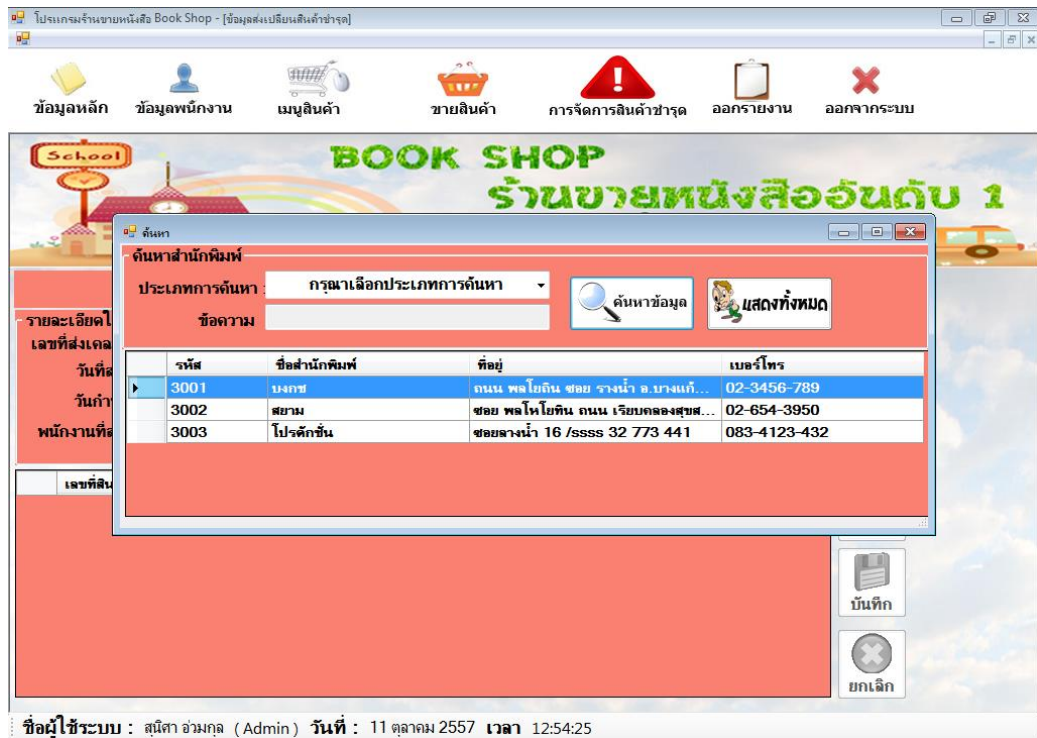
โปรแกรมร้านขายหนังสือ Book Shop - [ข้อมูลส่งเปลี่ยนสินค้าชำรุด]

ข้อมูลหลัก ข้อมูลพนักงาน เมนูสินค้า ขายสินค้า การจัดการสินค้าชำรุด ออกรายงาน ออกจากระบบ

School

BOOK SHOP
ร้านขายหนังสืออันดับ 1

ค้นหา

ค้นหาสำนักพิมพ์

ประเภทการค้นหา : กรุณาเลือกประเภทการค้นหา

ข้อความ

ค้นหาข้อมูล

แสดงทั้งหมด

| | รหัส | ชื่อสำนักพิมพ์ | ที่อยู่ | เบอร์โทร |
|---|---|---|---|---|
| ▸ | 3001 | บงกช | ถนน พลโยธิน ซอย รางน้ำ อ.บางแก้... | 02-3456-789 |
| | 3002 | สยาม | ซอย พลโหโยทิน ถนน เรียบคลองสุขส... | 02-654-3950 |
| | 3003 | โปรดักชั่น | ซอยลางน้ำ 16 /ssss 32 773 441 | 083-4123-432 |

รายละเอียดใ
เลขที่ส่งเคล
วันที่ส
วันกำ
พนักงานที่ส

เลขที่สิน

บันทึก

ยกเลิก

ชื่อผู้ใช้ระบบ : สุนิสา อ่วมกุล ( Admin ) วันที่ : 11 ตุลาคม 2557 เวลา 12:54:25